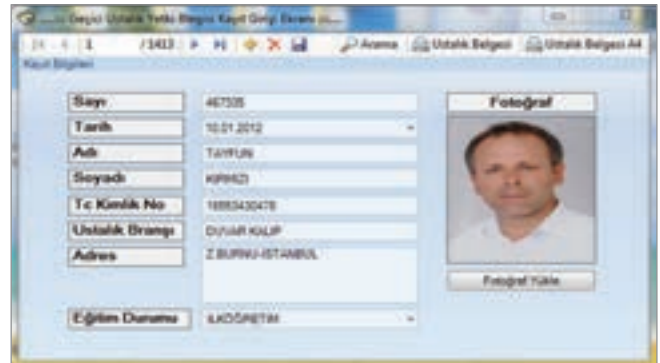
Geçici Ustalık Yetki Belgesi Kayıt Giriş Ekranı ...

1 /1413 Arama Ustalık Belgesi Ustalık Belgesi A4

Kayıt Bilgileri

Sayı 467305

Tarih 10.01.2012

Adı TAYFUN

Soyadı KIRMIZI

Tc Kimlik No 16553430478

Ustalık Branşı DUVAR KALIP

Adres Z.BURNU-İSTANBUL

Eğitim Durumu İLKÖĞRETİM

Fotoğraf

Fotoğraf Yükle